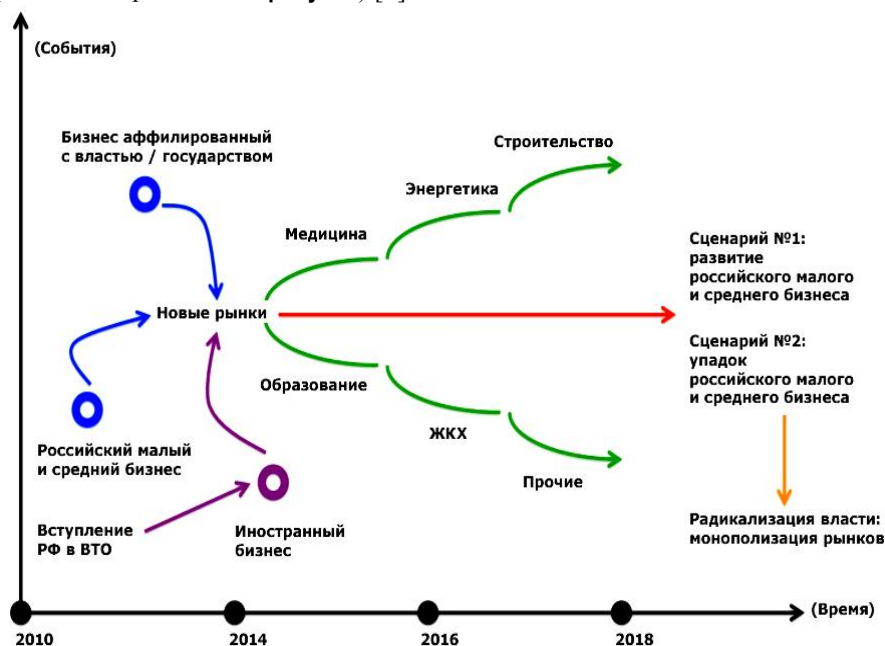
(События)

Бизнес аффилированный с властью / государством

Строительство

Энергетика

Медицина

Сценарий №1: развитие российского малого и среднего бизнеса

Новые рынки

Сценарий №2: упадок российского малого и среднего бизнеса

Образование

ЖКХ

Российский малый и средний бизнес

Прочие

Вступление РФ в ВТО

Иностранный бизнес

Радикализация власти: монополизация рынков

(Время)

2010

2014

2016

2018